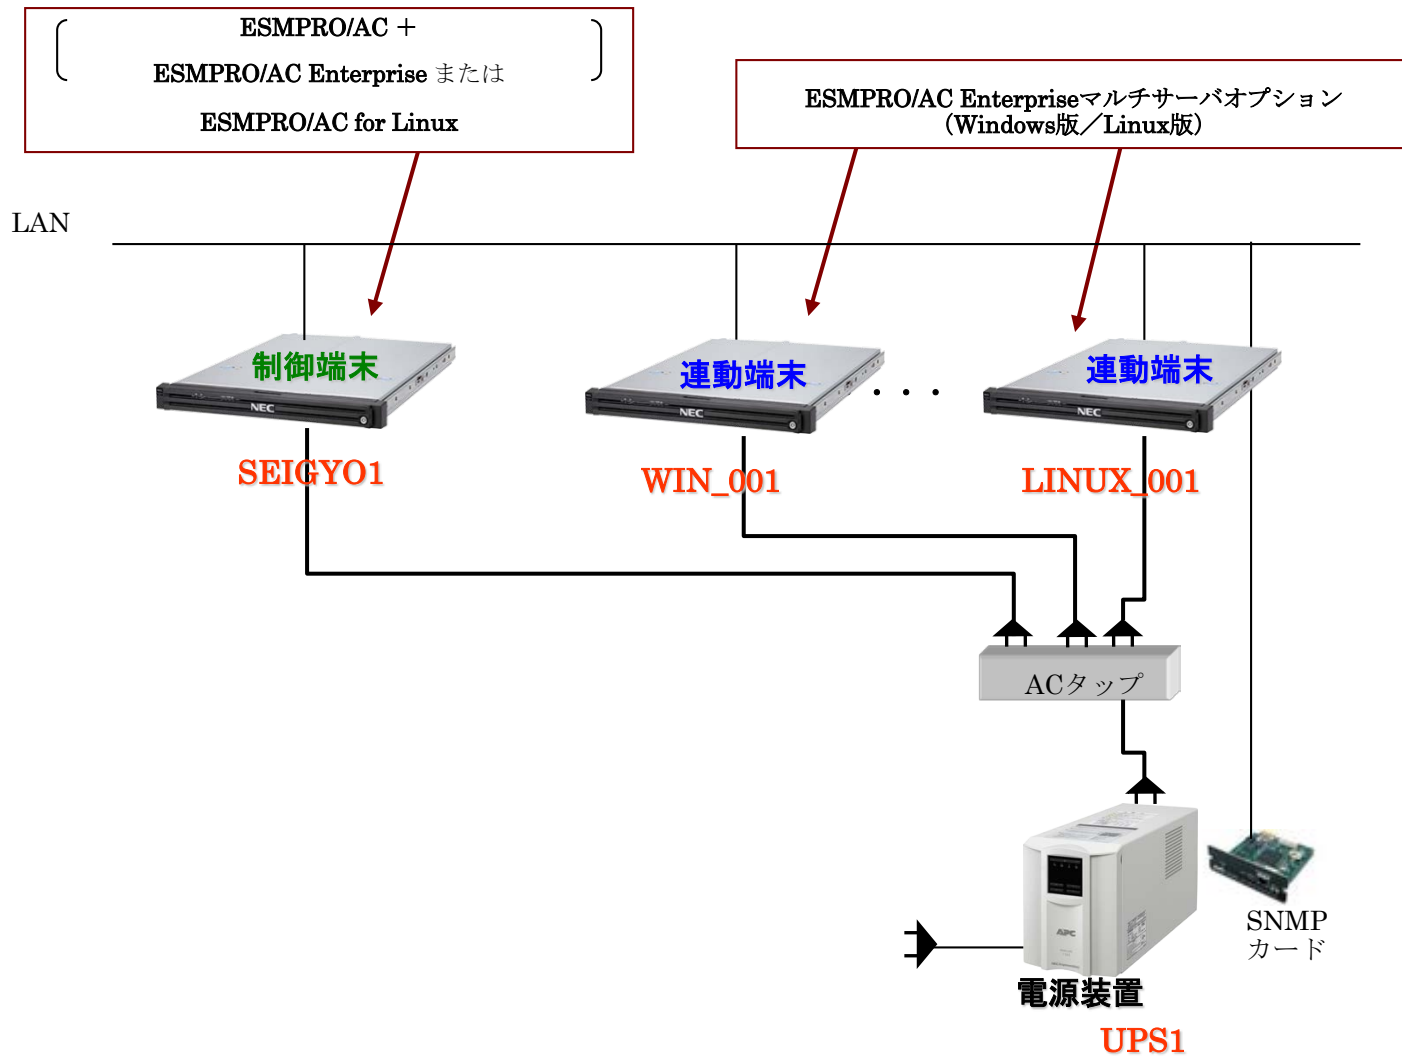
ESMPRO/AC +
ESMPRO/AC Enterprise または
ESMPRO/AC for Linux

ESMPRO/AC Enterpriseマルチサーバオプション
(Windows版/Linux版)

LAN

制御端末
NEC
SEIGYO1

連動端末
NEC
WIN_001

. . .

連動端末
NEC
LINUX_001

ACタップ

APC

SNMP
カード

電源装置
UPS1